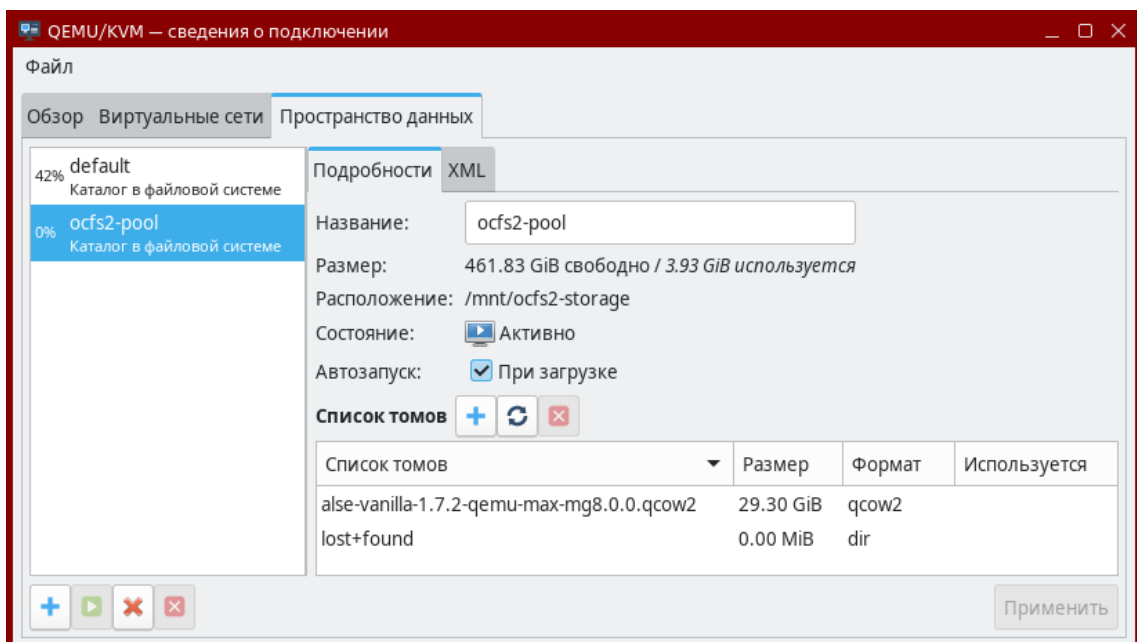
QEMU/KVM — сведения о подключении

Файл

Обзор Виртуальные сети Пространство данных

42% default
Каталог в файловой системе

0% ocfs2-pool
Каталог в файловой системе

Подробности XML

Название: ocfs2-pool

Размер: 461.83 GiB свободно / 3.93 GiB используется

Расположение: /mnt/ocfs2-storage

Состояние: Активно

Автозапуск: При загрузке

Список томов

| Список томов | Размер | Формат | Используется |
|---|---|---|---|
| alse-vanilla-1.7.2-qemu-max-mg8.0.0.qcow2 | 29.30 GiB | qcow2 | |
| lost+found | 0.00 MiB | dir | |

Применить